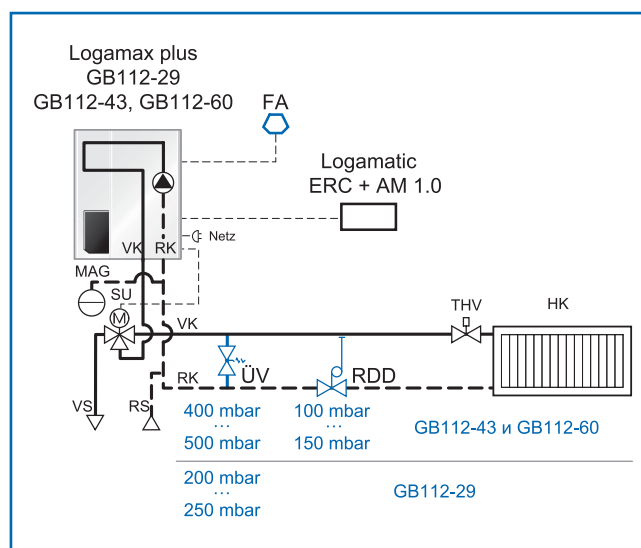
Logamax plus
GB112-29
GB112-43, GB112-60

FA

Logamatic
ERC + AM 1.0

VK RK
Netz

MAG
SU
M
VK
THV
HK

ÜV
RDD
RK

VS
RS

400 mbar
…
500 mbar

100 mbar
…
150 mbar

GB112-43 и GB112-60

200 mbar
…
250 mbar

GB112-29